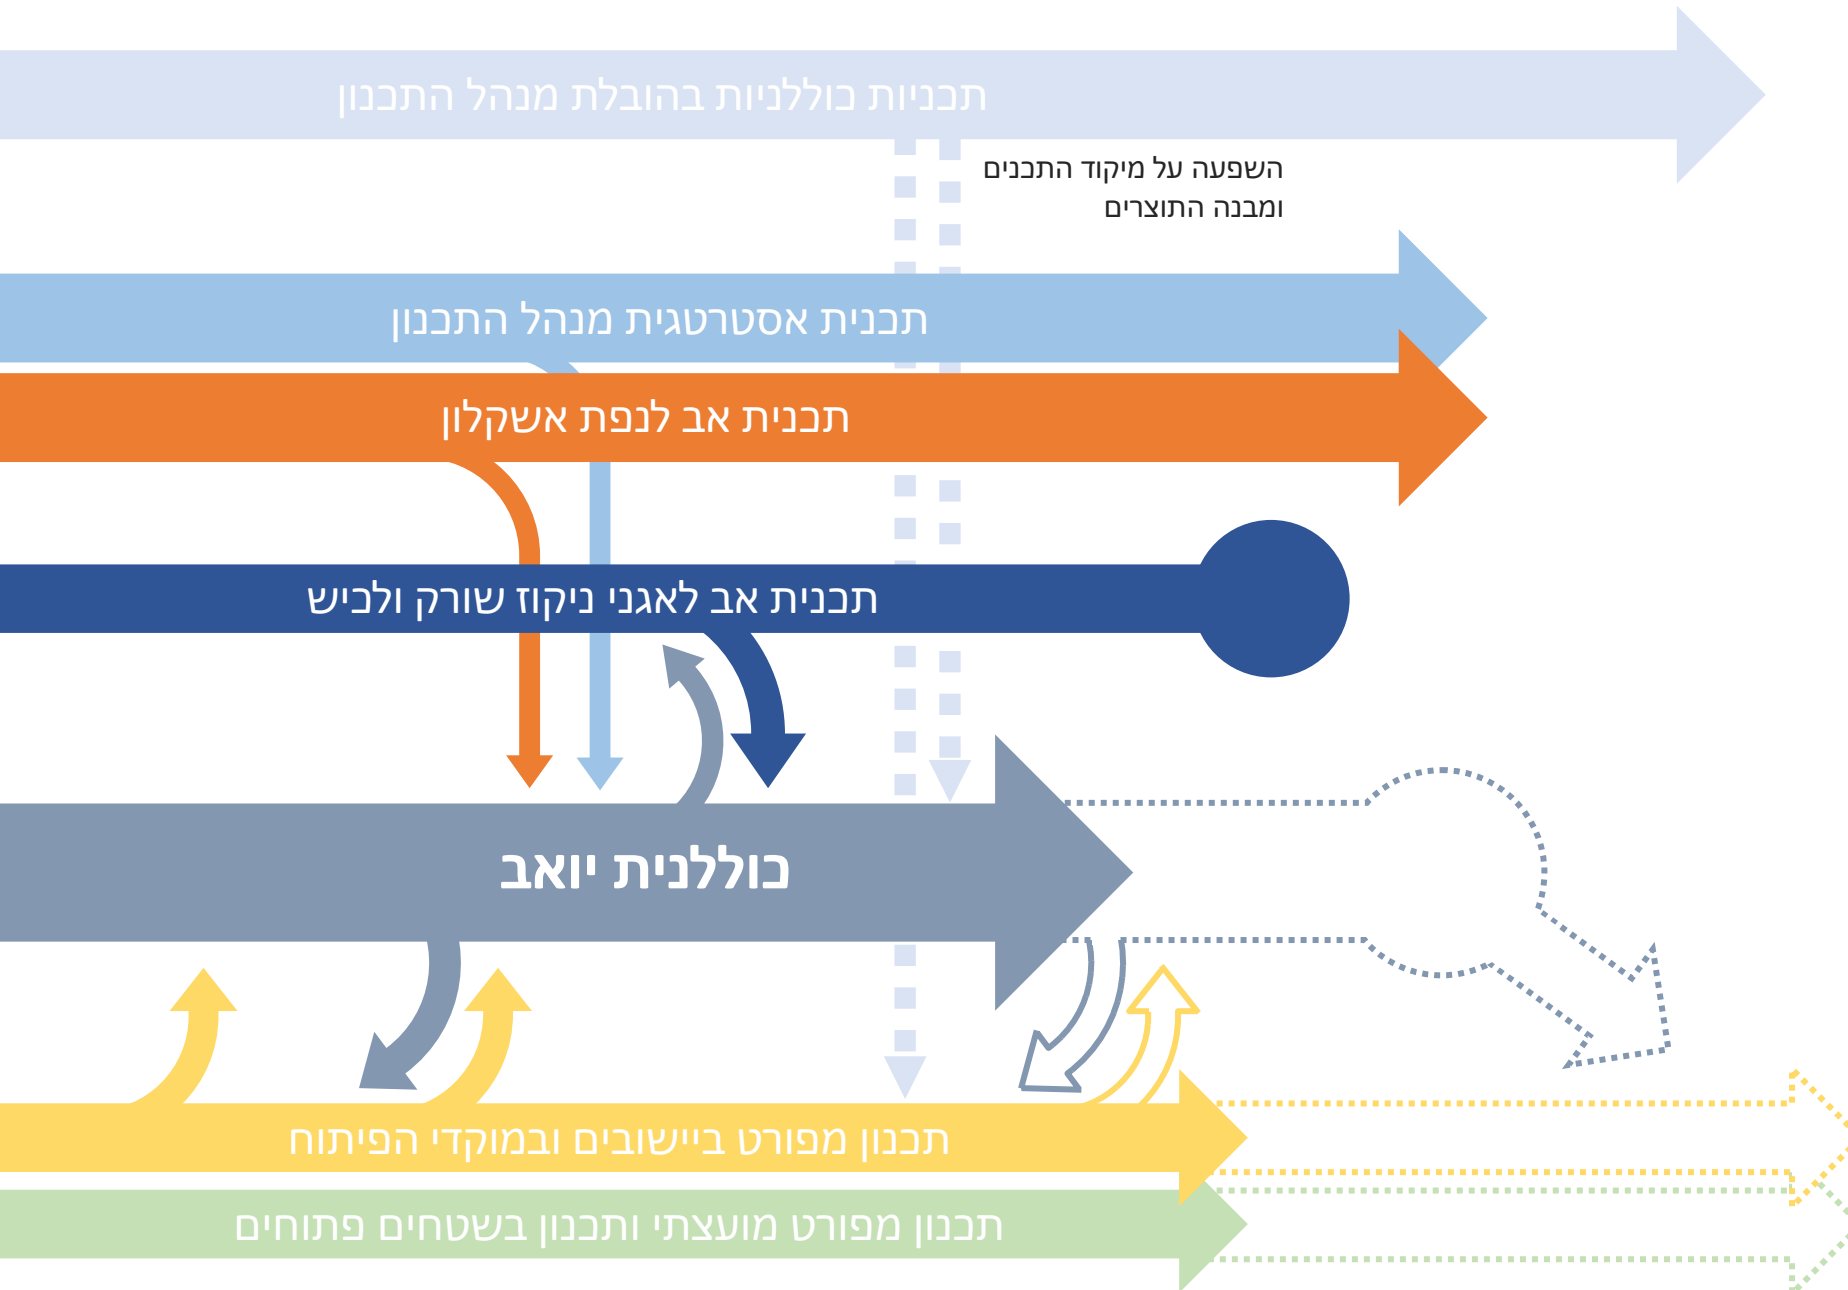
תכניות כוללניות בהובלת מנהל התכנון

השפעה על מיקוד התכנים ומבנה התוצרים

תכנית אסטרטגית מנהל התכנון

תכנית אב לנפת אשקלון

תכנית אב לאגני ניקוז שורק ולכיש

כוללנית יואב

תכנון מפורט ביישובים ובמוקדי הפיתוח

תכנון מפורט מועצתי ותכנון בשטחים פתוחים